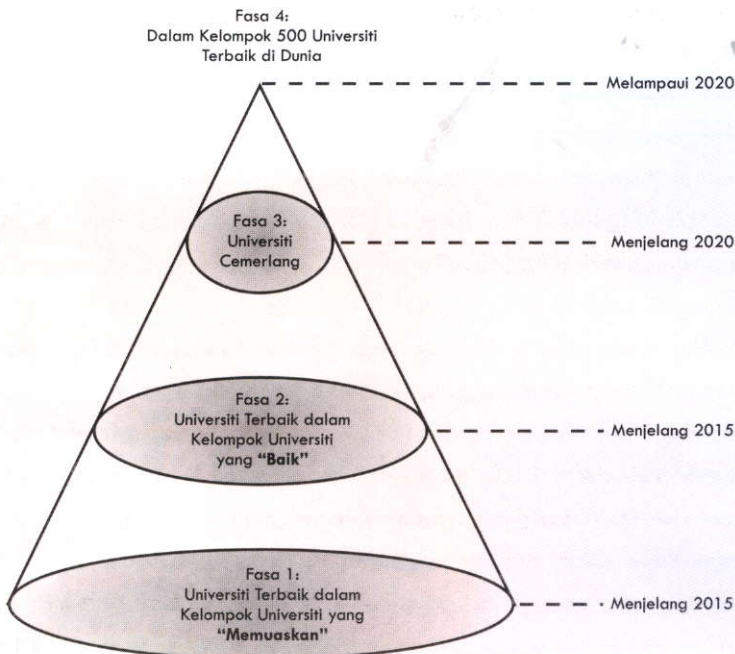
Fasa 4:
Dalam Kelompok 500 Universiti Terbaik di Dunia

Melampaui 2020

Fasa 3:
Universiti Cemerlang

Menjelang 2020

Fasa 2:
Universiti Terbaik dalam Kelompok Universiti yang **"Baik"**

Menjelang 2015

Fasa 1:
Universiti Terbaik dalam Kelompok Universiti yang **"Memuaskan"**

Menjelang 2015